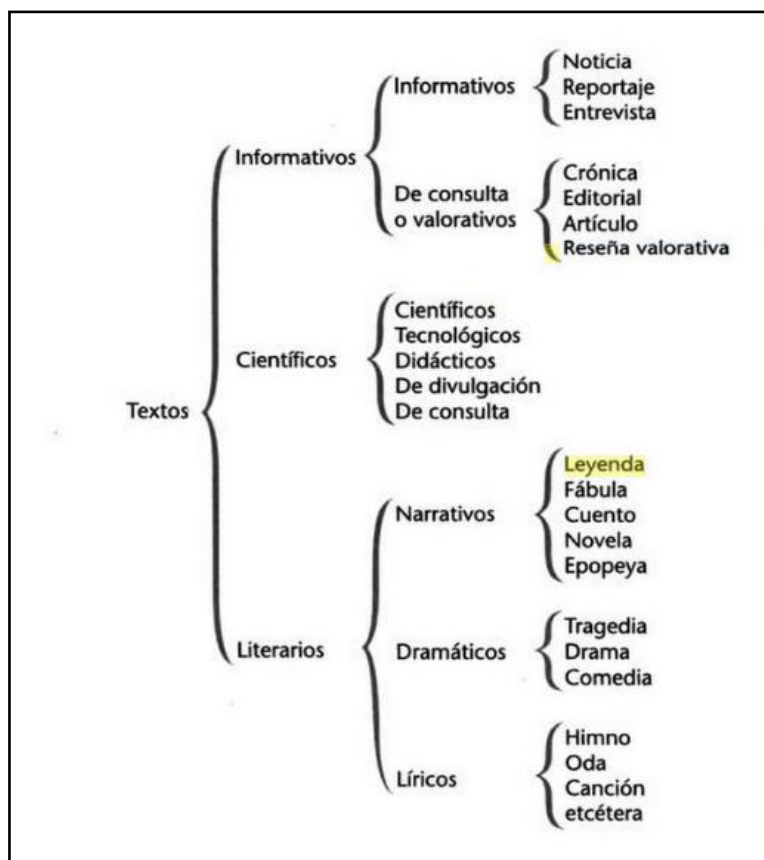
Textos

Informativos

Informativos
Noticia
Reportaje
Entrevista

De consulta o valorativos
Crónica
Editorial
Artículo
Reseña valorativa

Científicos
Científicos
Tecnológicos
Didácticos
De divulgación
De consulta

Literarios

Narrativos
Leyenda
Fábula
Cuento
Novela
Epopeya

Dramáticos
Tragedia
Drama
Comedia

Líricos
Himno
Oda
Canción
etcétera